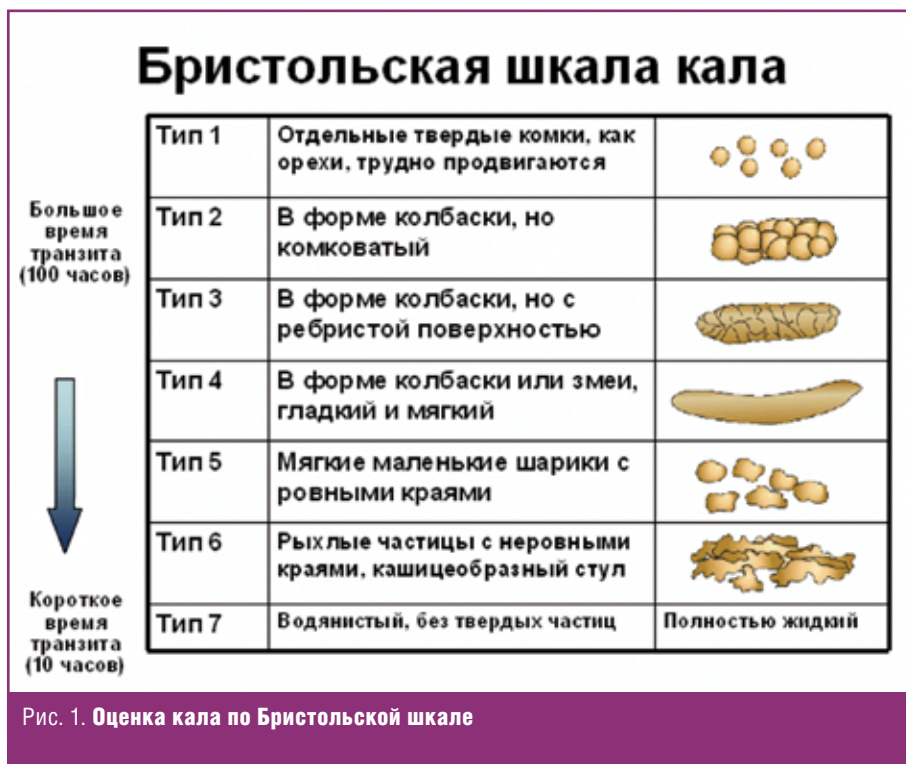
Бристольская шкала кала

Большое время транзита (100 часов)

| Тип 1 | Отдельные твердые комки, как орехи, трудно продвигаются | |
|---|---|---|
| Тип 2 | В форме колбаски, но комковатый | |
| Тип 3 | В форме колбаски, но с ребристой поверхностью | |
| Тип 4 | В форме колбаски или змеи, гладкий и мягкий | |
| Тип 5 | Мягкие маленькие шарики с ровными краями | |
| Тип 6 | Рыхлые частицы с неровными краями, кашицеобразный стул | |
| Тип 7 | Водянистый, без твердых частиц | Полностью жидкий |

Короткое время транзита (10 часов)

Рис. 1. Оценка кала по Бристольской шкале